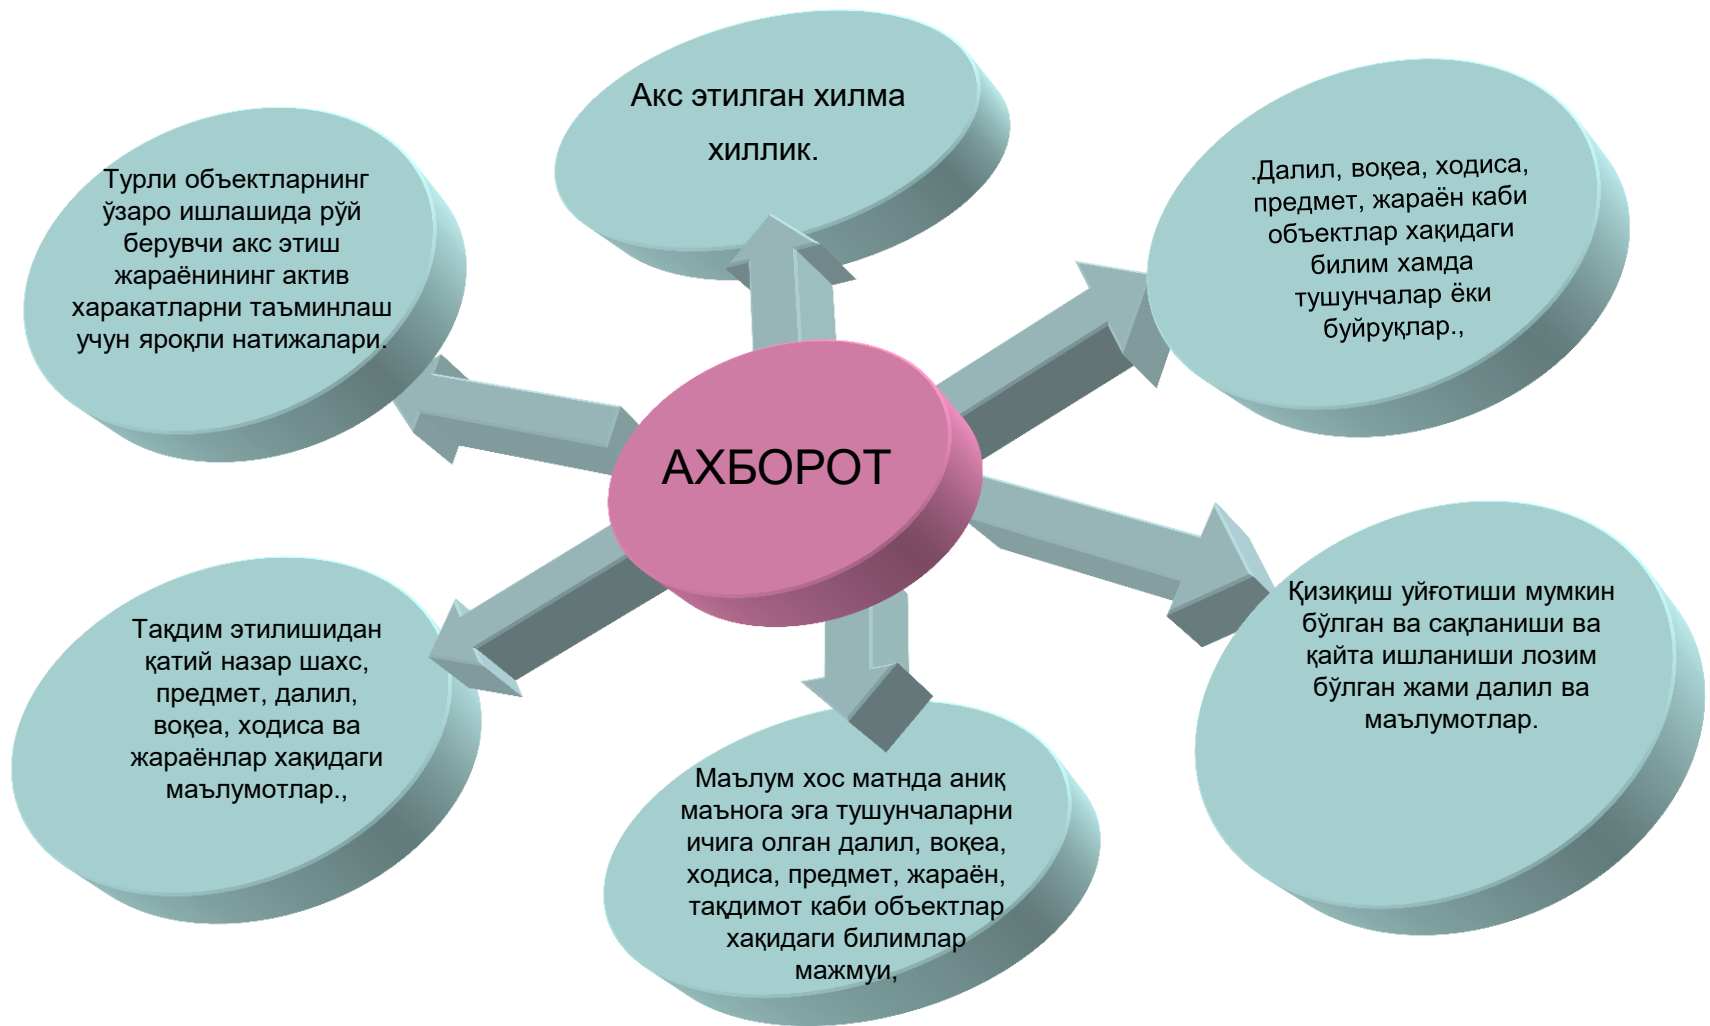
Акс этилган хилма хиллик.

Турли объектларнинг ўзаро ишлашида рўй берувчи акс этиш жараёнининг актив харакатларни таъминлаш учун яроқли натижалари.

.Далил, воқеа, ходиса, предмет, жараён каби объектлар хақидаги билим хамда тушунчалар ёки буйруқлар.,

АХБОРОТ

Тақдим этилишидан қатий назар шахс, предмет, далил, воқеа, ходиса ва жараёнлар хақидаги маълумотлар.,

Қизиқиш уйғотиши мумкин бўлган ва сақланиши ва қайта ишланиши лозим бўлган жами далил ва маълумотлар.

Маълум хос матнда аниқ маънога эга тушунчаларни ичига олган далил, воқеа, ходиса, предмет, жараён, тақдимот каби объектлар хақидаги билимлар мажмуи,